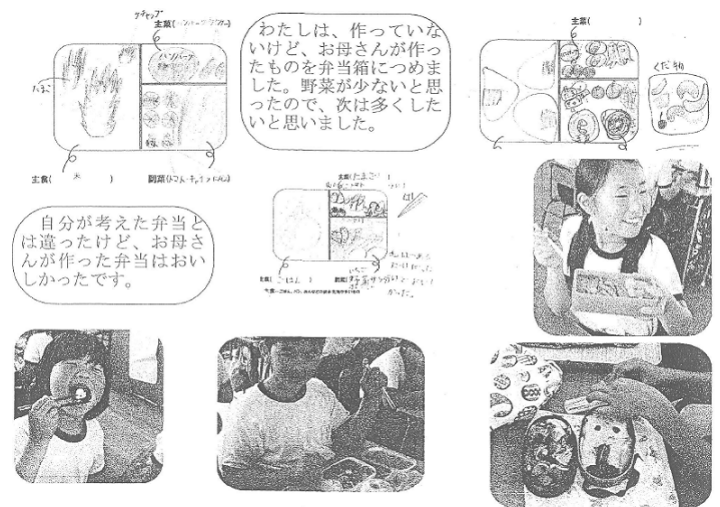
ケチャップ
主菜( ハンバーグ )
ハンバーグ
たまご
主食( 米 )
副菜( トマト・キャベツ )

わたしは、作っていないけど、お母さんが作ったものを弁当箱につめました。野菜が少ないと思ったので、次は多くしたいと思いました。

主菜( )
くだもの

自分が考えた弁当とは違ったけど、お母さんが作った弁当はおいしかったです。

主菜( たまご )
主食( ごはん )
副菜( )
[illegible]